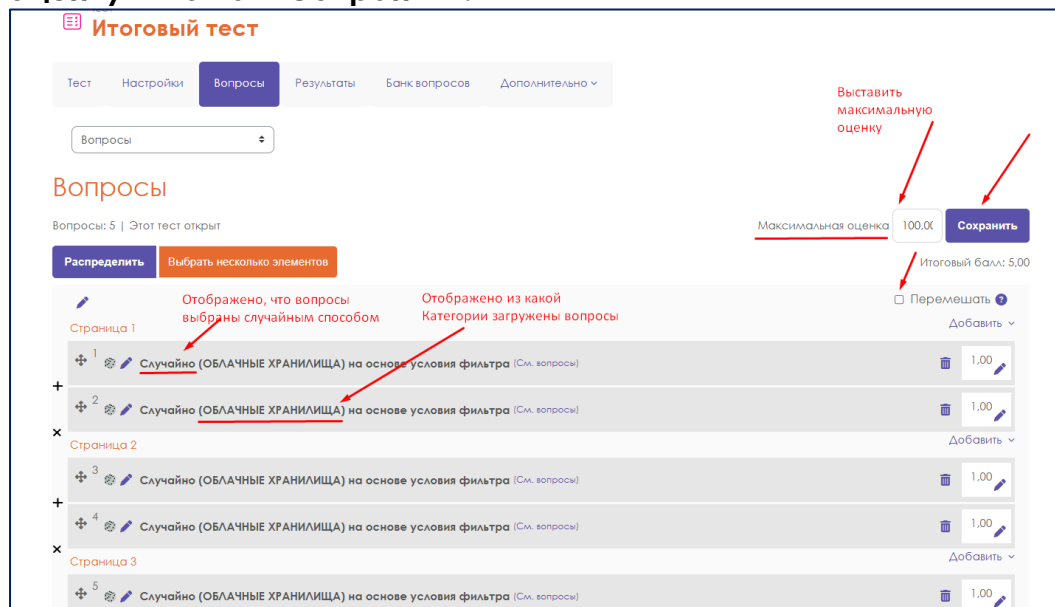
Итоговый тест

Тест | Настройки | Вопросы | Результаты | Банк вопросов | Дополнительно

Вопросы

Выставить максимальную оценку

Вопросы

Вопросы: 5 | Этот тест открыт

Максимальная оценка 100,00 Сохранить

Распределить | Выбрать несколько элементов

Итоговый балл: 5,00

Отображено, что вопросы выбраны случайным способом

Отображено из какой Категории загружены вопросы

Перемешать

Страница 1

Добавить

1 Случайно (ОБЛАЧНЫЕ ХРАНИЛИЩА) на основе условия фильтра (См. вопросы) 1,00

+

2 Случайно (ОБЛАЧНЫЕ ХРАНИЛИЩА) на основе условия фильтра (См. вопросы) 1,00

×

Страница 2

Добавить

3 Случайно (ОБЛАЧНЫЕ ХРАНИЛИЩА) на основе условия фильтра (См. вопросы) 1,00

+

4 Случайно (ОБЛАЧНЫЕ ХРАНИЛИЩА) на основе условия фильтра (См. вопросы) 1,00

×

Страница 3

Добавить

5 Случайно (ОБЛАЧНЫЕ ХРАНИЛИЩА) на основе условия фильтра (См. вопросы) 1,00